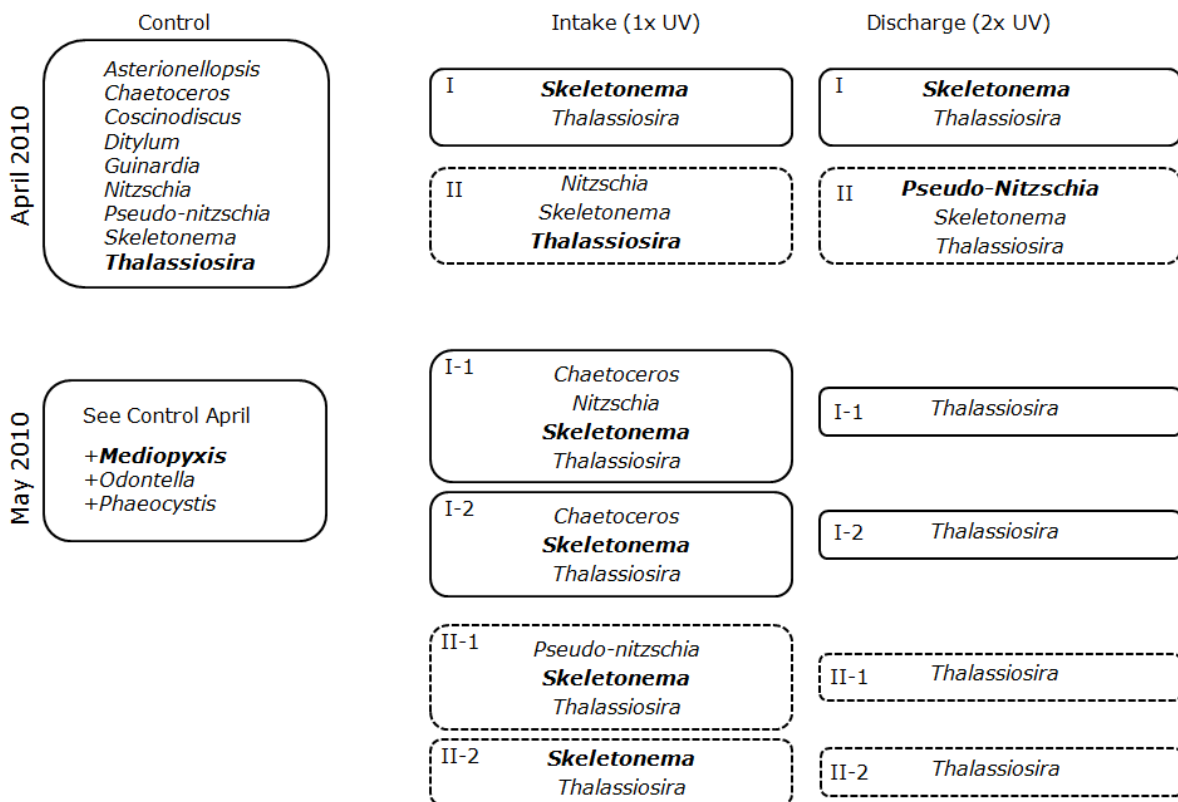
Control

Intake (1x UV)

Discharge (2x UV)

April 2010

Asterionellopsis
Chaetoceros
Coscinodiscus
Ditylum
Guinardia
Nitzschia
Pseudo-nitzschia
Skeletonema
**Thalassiosira**

I
**Skeletonema**
Thalassiosira

I
**Skeletonema**
Thalassiosira

II
Nitzschia
Skeletonema
**Thalassiosira**

II
**Pseudo-Nitzschia**
Skeletonema
Thalassiosira

May 2010

See Control April
+**Mediopyxis**
+Odontella
+Phaeocystis

I-1
Chaetoceros
Nitzschia
**Skeletonema**
Thalassiosira

I-1
Thalassiosira

I-2
Chaetoceros
**Skeletonema**
Thalassiosira

I-2
Thalassiosira

II-1
Pseudo-nitzschia
**Skeletonema**
Thalassiosira

II-1
Thalassiosira

II-2
**Skeletonema**
Thalassiosira

II-2
Thalassiosira